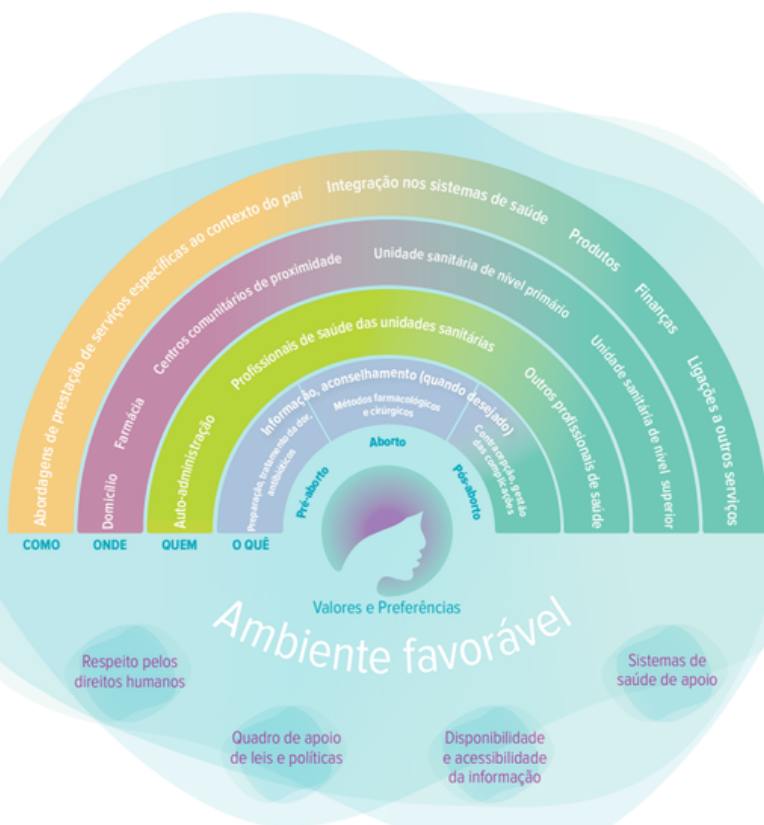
Abordagens de prestação de serviços específicas ao contexto do paí
Integração nos sistemas de saúde
Produtos
Finanças
Ligações a outros serviços

Domicílio
Farmácia
Centros comunitários de proximidade
Unidade sanitária de nível primário
Unidade sanitária de nível superior

Auto-administração
Profissionais de saúde das unidades sanitárias
Outros profissionais de saúde

Preparação, tratamento da dor, antibióticos
Informação, aconselhamento (quando desejado)
Métodos farmacológicos e cirúrgicos
Contracepção, gestão das complicações
Pré-aborto
Aborto
Pós-aborto

COMO
ONDE
QUEM
O QUÊ

Valores e Preferências

Ambiente favorável

Respeito pelos direitos humanos

Quadro de apoio de leis e políticas

Disponibilidade e acessibilidade da informação

Sistemas de saúde de apoio